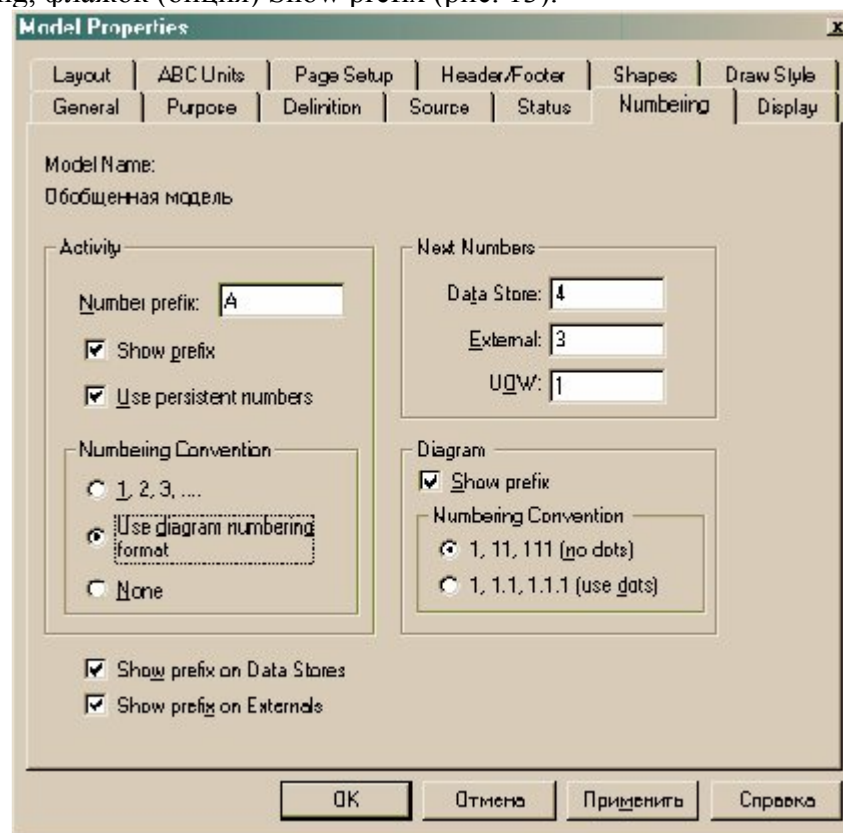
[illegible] флажок (опция) Show prefix (рис. 15).

Model Properties

x

Layout | ABC Units | Page Setup | Header/Footer | Shapes | Draw Style
General | Purpose | Definition | Source | Status | Numbering | Display

Model Name:
Обобщенная модель

Activity
Number prefix: A
Show prefix
Use persistent numbers

Numbering Convention
1, 2, 3, ....
Use diagram numbering format
None

Next Numbers
Data Store: 4
External: 3
UOW: 1

Diagram
Show prefix
Numbering Convention
1, 11, 111 (no dots)
1, 1.1, 1.1.1 (use dots)

Show prefix on Data Stores
Show prefix on Externals

OK | Отмена | Применить | Справка